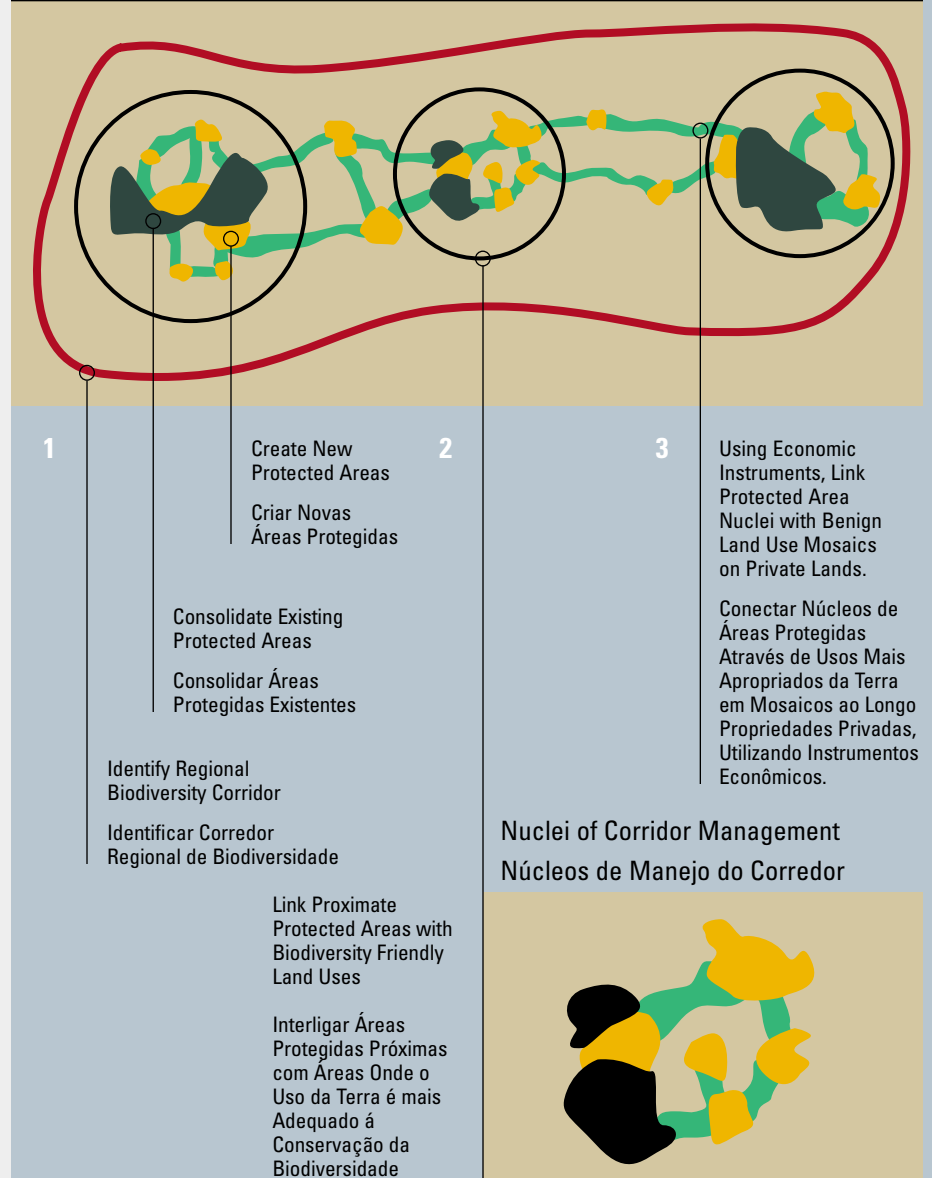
1

Create New Protected Areas

Criar Novas Áreas Protegidas

2

3

Using Economic Instruments, Link Protected Area Nuclei with Benign Land Use Mosaics on Private Lands.

Conectar Núcleos de Áreas Protegidas Através de Usos Mais Apropriados da Terra em Mosaicos ao Longo Propriedades Privadas, Utilizando Instrumentos Econômicos.

Consolidate Existing Protected Areas

Consolidar Áreas Protegidas Existentes

Identify Regional Biodiversity Corridor

Identificar Corredor Regional de Biodiversidade

Nuclei of Corridor Management

Núcleos de Manejo do Corredor

Link Proximate Protected Areas with Biodiversity Friendly Land Uses

Interligar Áreas Protegidas Próximas com Áreas Onde o Uso da Terra é mais Adequado á Conservação da Biodiversidade